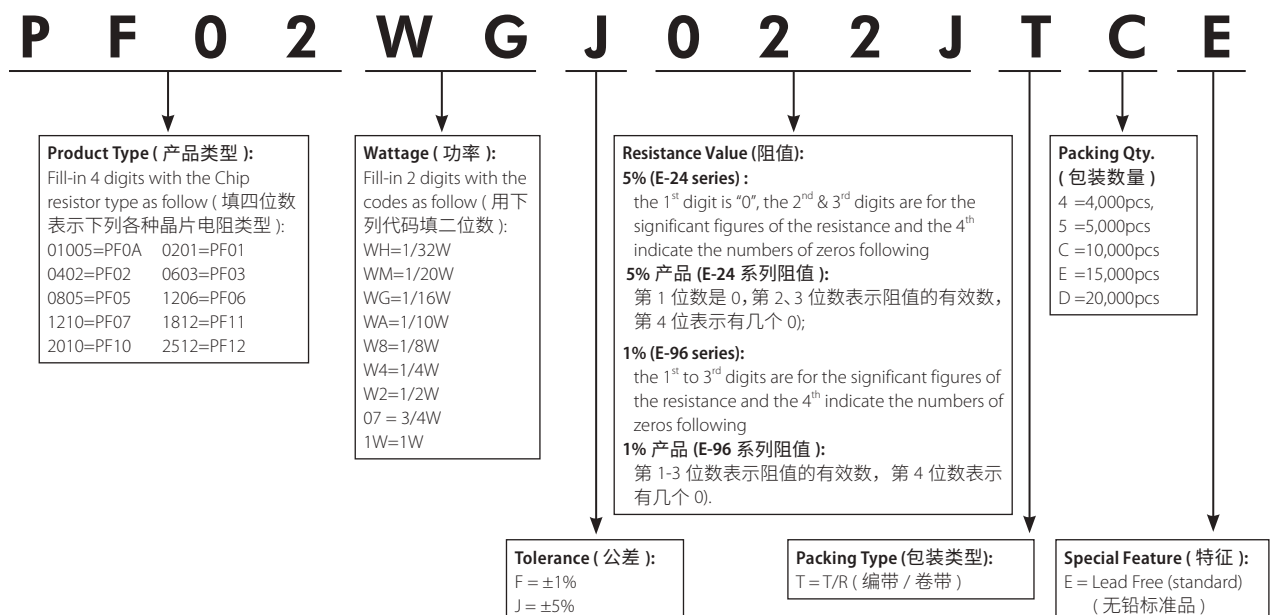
P F 0 2 W G J 0 2 2 J T C E

**Product Type ( 产品类型 ):**
Fill-in 4 digits with the Chip resistor type as follow ( 填四位数表示下列各种晶片电阻类型 ):

| | |
|---|---|
| 01005=PF0A | 0201=PF01 |
| 0402=PF02 | 0603=PF03 |
| 0805=PF05 | 1206=PF06 |
| 1210=PF07 | 1812=PF11 |
| 2010=PF10 | 2512=PF12 |

**Wattage ( 功率 ):**
Fill-in 2 digits with the codes as follow ( 用下列代码填二位数 ):
WH=1/32W
WM=1/20W
WG=1/16W
WA=1/10W
W8=1/8W
W4=1/4W
W2=1/2W
07 = 3/4W
1W=1W

**Resistance Value (阻值):**
**5% (E-24 series) :**
the $1^{st}$ digit is "0", the $2^{nd}$ & $3^{rd}$ digits are for the significant figures of the resistance and the $4^{th}$ indicate the numbers of zeros following
**5% 产品 (E-24 系列阻值 ):**
第 1 位数是 0，第 2、3 位数表示阻值的有效数，第 4 位表示有几个 0);

**1% (E-96 series):**
the $1^{st}$ to $3^{rd}$ digits are for the significant figures of the resistance and the $4^{th}$ indicate the numbers of zeros following
**1% 产品 (E-96 系列阻值 ):**
第 1-3 位数表示阻值的有效数，第 4 位数表示有几个 0).

**Packing Qty. ( 包装数量 )**
4 =4,000pcs,
5 =5,000pcs
C =10,000pcs
E =15,000pcs
D =20,000pcs

**Tolerance ( 公差 ):**
F = ±1%
J = ±5%

**Packing Type (包装类型):**
T = T/R ( 编带 / 卷带 )

**Special Feature ( 特征 ):**
E = Lead Free (standard)
( 无铅标准品 )